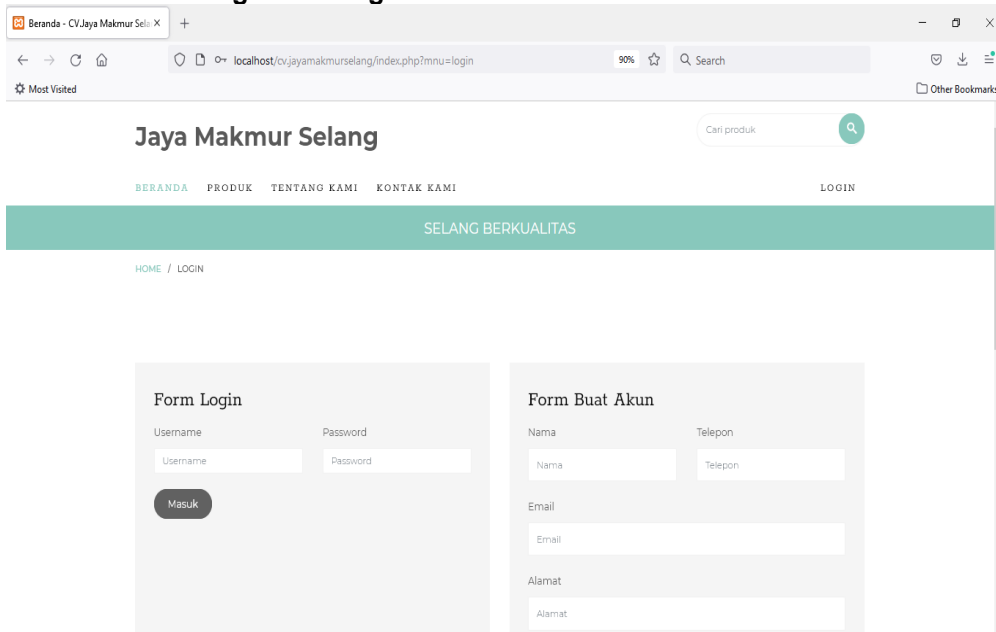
Beranda - CV.Jaya Makmur Sela ×
+
localhost/cv.jayamakmurselang/index.php?mnu=login
90%
Search
Most Visited
Other Bookmarks

Jaya Makmur Selang

Cari produk

BERANDA PRODUK TENTANG KAMI KONTAK KAMI

LOGIN

SELANG BERKUALITAS

HOME / LOGIN

Form Login

Username

Username

Password

Password

Masuk

Form Buat Akun

Nama

Nama

Telepon

Telepon

Email

Email

Alamat

Alamat